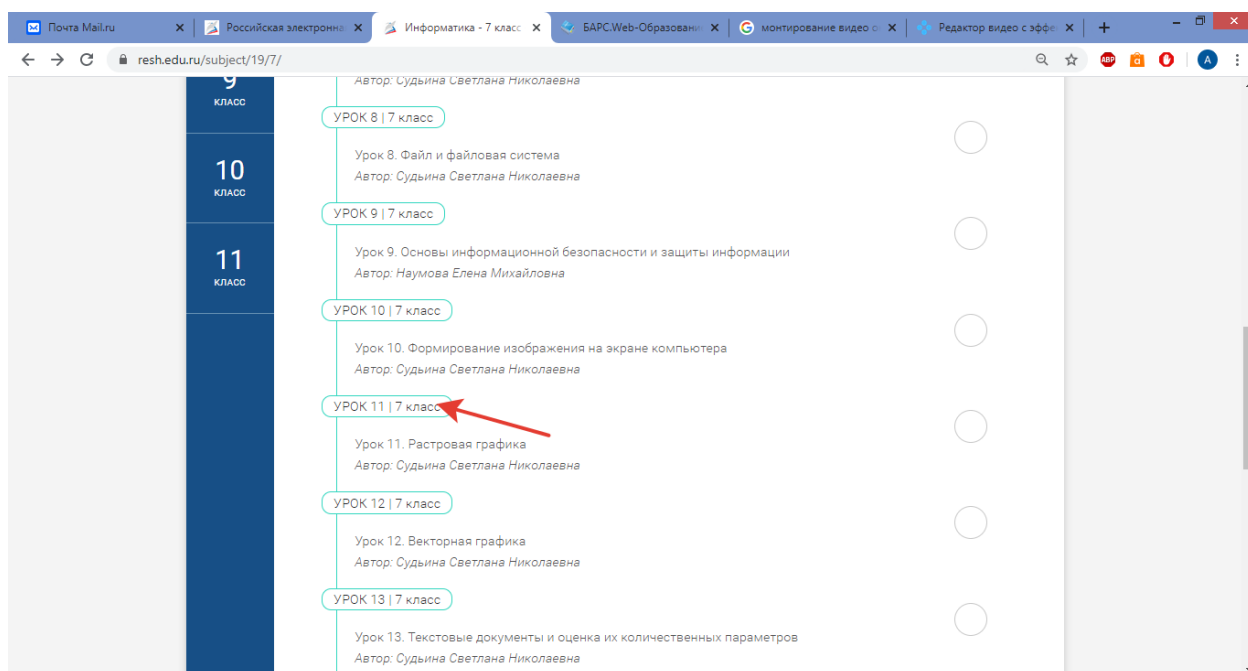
Почта Mail.ru
Российская электронна
Информатика - 7 класс
БАРС.Web-Образовани
монтирование видео о
Редактор видео с эффе

resh.edu.ru/subject/19/7/

9
класс

10
класс

11
класс

Автор: Судьина Светлана Николаевна

УРОК 8 | 7 класс
Урок 8. Файл и файловая система
Автор: Судьина Светлана Николаевна

УРОК 9 | 7 класс
Урок 9. Основы информационной безопасности и защиты информации
Автор: Наумова Елена Михайловна

УРОК 10 | 7 класс
Урок 10. Формирование изображения на экране компьютера
Автор: Судьина Светлана Николаевна

УРОК 11 | 7 класс
Урок 11. Растровая графика
Автор: Судьина Светлана Николаевна

УРОК 12 | 7 класс
Урок 12. Векторная графика
Автор: Судьина Светлана Николаевна

УРОК 13 | 7 класс
Урок 13. Текстовые документы и оценка их количественных параметров
Автор: Судьина Светлана Николаевна